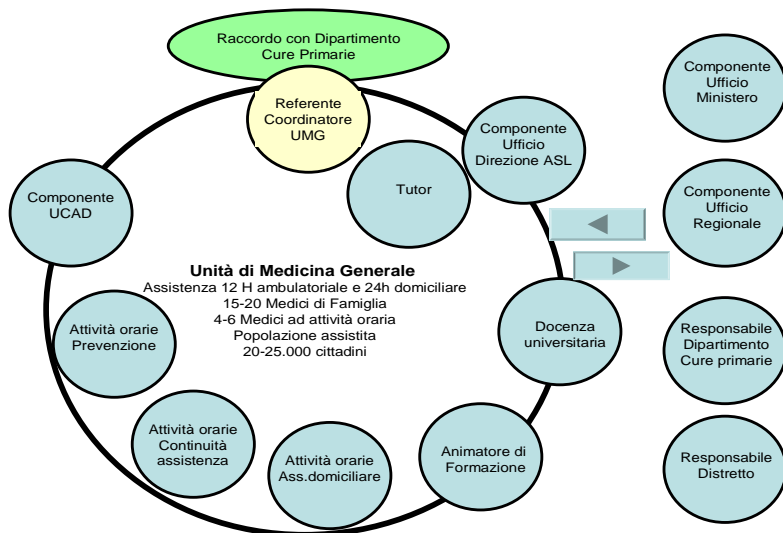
Raccordo con Dipartimento Cure Primarie

Referente Coordinatore UMG

Componente Ufficio Direzione ASL

Tutor

Componente UCAD

Componente Ufficio Ministero

Componente Ufficio Regionale

Unità di Medicina Generale
Assistenza 12 H ambulatoriale e 24h domiciliare
15-20 Medici di Famiglia
4-6 Medici ad attività oraria
Popolazione assistita
20-25.000 cittadini

Attività orarie Prevenzione

Docenza universitaria

Responsabile Dipartimento Cure primarie

Attività orarie Continuità assistenza

Attività orarie Ass.domiciliare

Animatore di Formazione

Responsabile Distretto